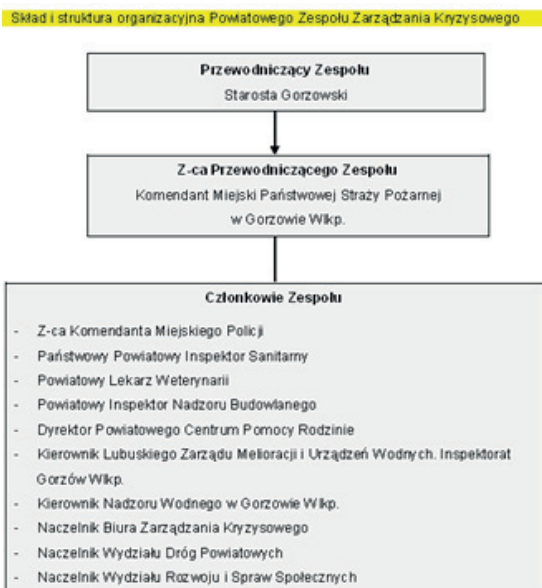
Skład i struktura organizacyjna Powiatowego Zespołu Zarządzania Kryzysowego

Przewodniczący Zespołu
Starosta Gorzowski

Z-ca Przewodniczącego Zespołu
Komendant Miejski Państwowej Straży Pożarnej w Gorzowie Wlkp.

Członkowie Zespołu

- Z-ca Komendanta Miejskiego Policji
- Państwowy Powiatowy Inspektor Sanitarny
- Powiatowy Lekarz Weterynarii
- Powiatowy Inspektor Nadzoru Budowlanego
- Dyrektor Powiatowego Centrum Pomocy Rodzinie
- Kierownik Lubuskiego Zarządu Melioracji i Urządzeń Wodnych. Inspektorat Gorzów Wlkp.
- Kierownik Nadzoru Wodnego w Gorzowie Wlkp.
- Naczelnik Biura Zarządzania Kryzysowego
- Naczelnik Wydziału Dróg Powiatowych
- Naczelnik Wydziału Rozwoju i Spraw Społecznych